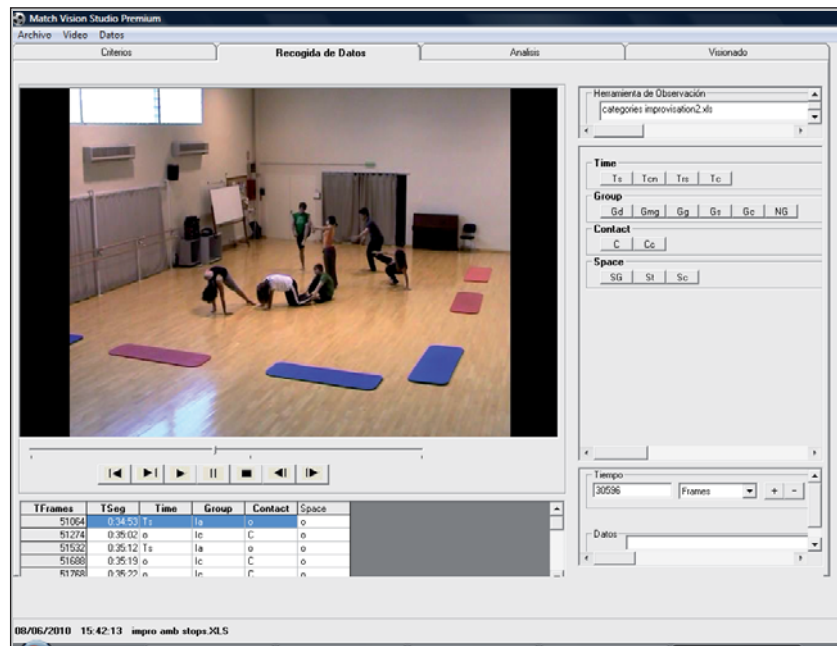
Match Vision Studio Premium

Archivo Video Datos

Criterios | Recogida de Datos | Analisis | Visionado

Herramienta de Observación
categories improvisation2.xls

Time
Ts | Tcn | Trs | Tc

Group
Gd | Gmg | Gg | Gs | Gc | NG

Contact
C | Cc

Space
SG | St | Sc

Tiempo
30596 | Frames | + | -

Datos

| TFrames | TSeg | Time | Group | Contact | Space |
|---|---|---|---|---|---|
| 51064 | 0:34:53 | Ts | Ia | o | o |
| 51274 | 0:35:02 | o | Ic | C | o |
| 51532 | 0:35:12 | Ts | Ia | o | o |
| 51688 | 0:35:19 | o | Ic | C | o |
| 51768 | 0:35:22 | o | Ic | C | o |

08/06/2010 15:42:13 impro amb stops.XLS